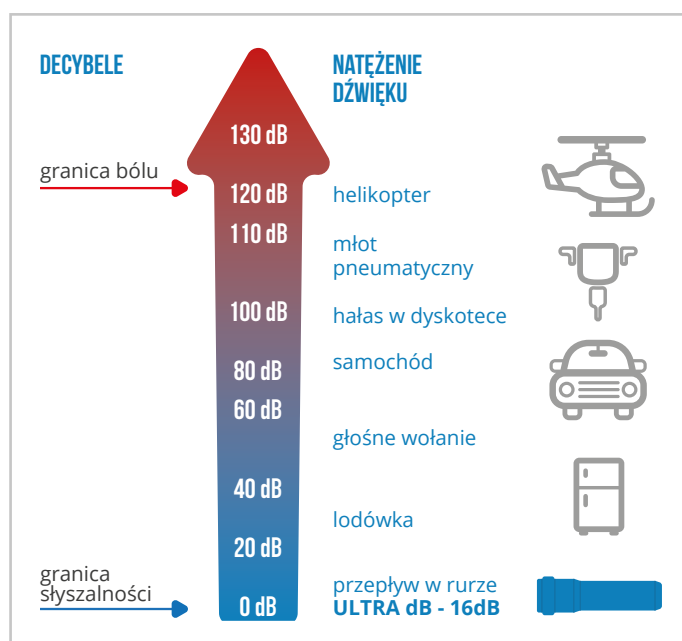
DECYBELE

NATĘŻENIE DŹWIĘKU

130 dB

granica bólu

120 dB

helikopter

110 dB

młot pneumatyczny

100 dB

hałas w dyskotece

80 dB

samochód

60 dB

głośne wołanie

40 dB

lodówka

20 dB

granica słyszalności

0 dB

przepływ w rurze
**ULTRA dB - 16dB**